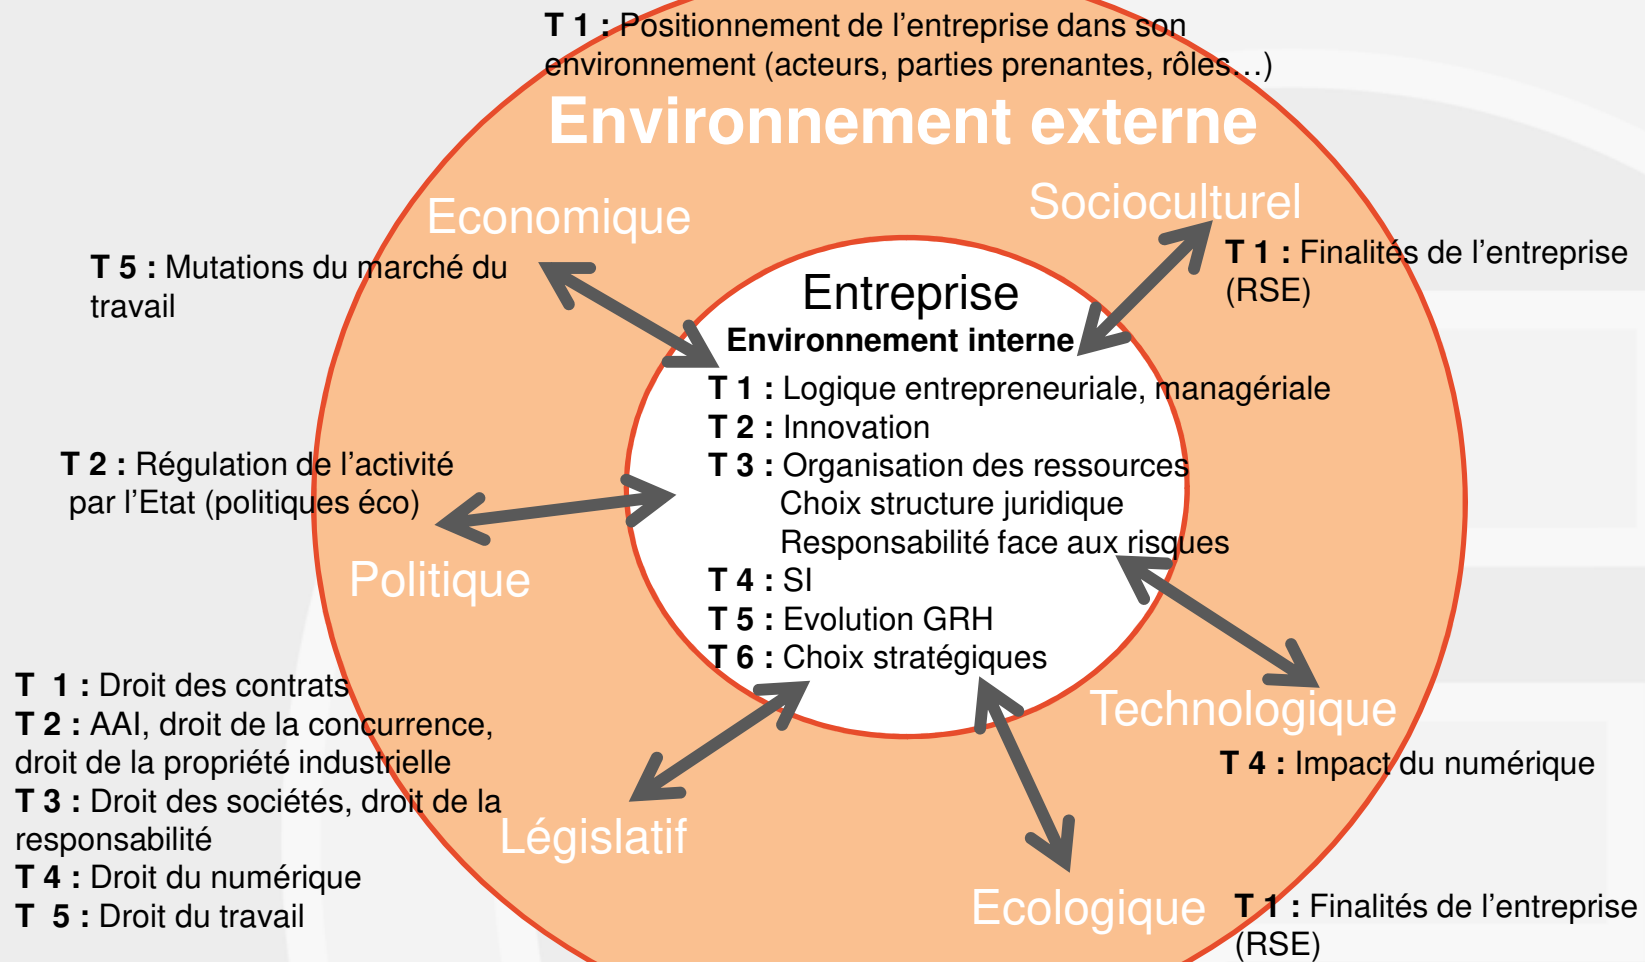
T 1 : Positionnement de l’entreprise dans son environnement (acteurs, parties prenantes, rôles…)

Environnement externe

Economique

Socioculturel

T 5 : Mutations du marché du travail

T 1 : Finalités de l’entreprise (RSE)

Entreprise
Environnement interne

T 1 : Logique entrepreneuriale, managériale
T 2 : Innovation
T 3 : Organisation des ressources
Choix structure juridique
Responsabilité face aux risques
T 4 : SI
T 5 : Evolution GRH
T 6 : Choix stratégiques

T 2 : Régulation de l’activité par l’Etat (politiques éco)

Politique

T 1 : Droit des contrats
T 2 : AAI, droit de la concurrence, droit de la propriété industrielle
T 3 : Droit des sociétés, droit de la responsabilité
T 4 : Droit du numérique
T 5 : Droit du travail

Technologique

T 4 : Impact du numérique

Législatif

Ecologique

T 1 : Finalités de l’entreprise (RSE)